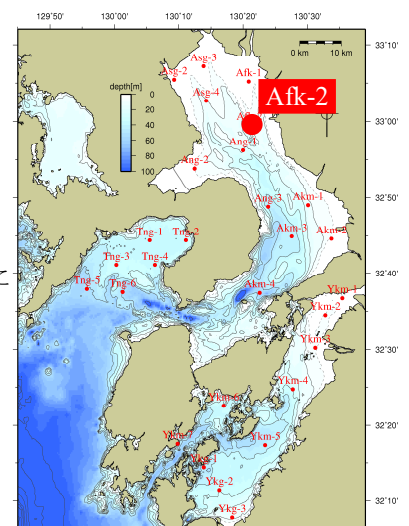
129°50'
130°00'
130°10'
130°20'
130°30'
33°10'
33°00'
32°50'
32°40'
32°30'
32°20'
32°10'
0 km
10 km
depth[m]
0
20
40
60
80
100
Asg-3
Asg-2
Afk-1
Asg-4
Afk-2
Afk-2
Ang-3
Ang-2
Ang-3
Akn-1
Akn-3
Akn-2
Tng-1
Tng-2
Tng-3
Tng-4
Tng-5
Tng-6
Akn-4
Ykm-1
Ykm-2
Ykm-3
Ykm-4
Ykm-6
Ykm-5
Ykg-1
Ykg-2
Ykg-3